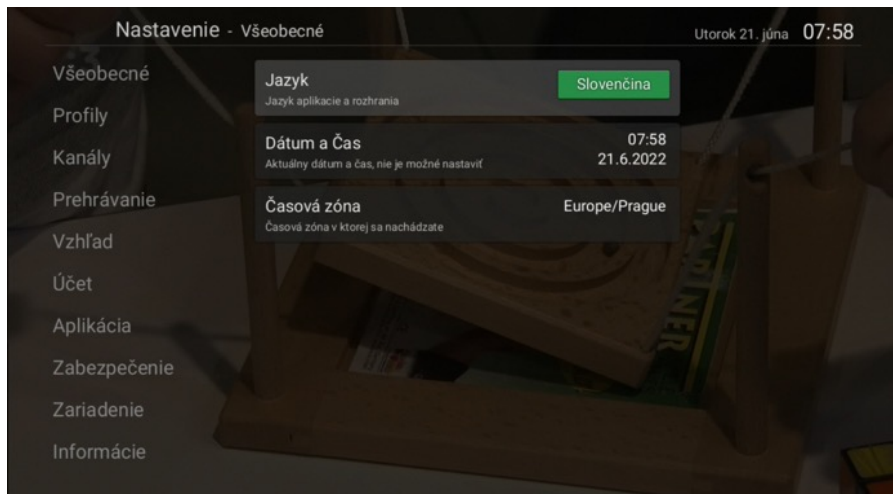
Nastavenie - Všeobecné

Utorok 21. júna 07:58

Všeobecné
Profily
Kanály
Prehrávanie
Vzhľad
Účet
Aplikácia
Zabezpečenie
Zariadenie
Informácie

Jazyk
Jazyk aplikacie a rozhrania
Slovenčina

Dátum a Čas
Aktuálny dátum a čas, nie je možné nastaviť
07:58
21.6.2022

Časová zóna
Časová zóna v ktorej sa nachádzate
Europe/Prague